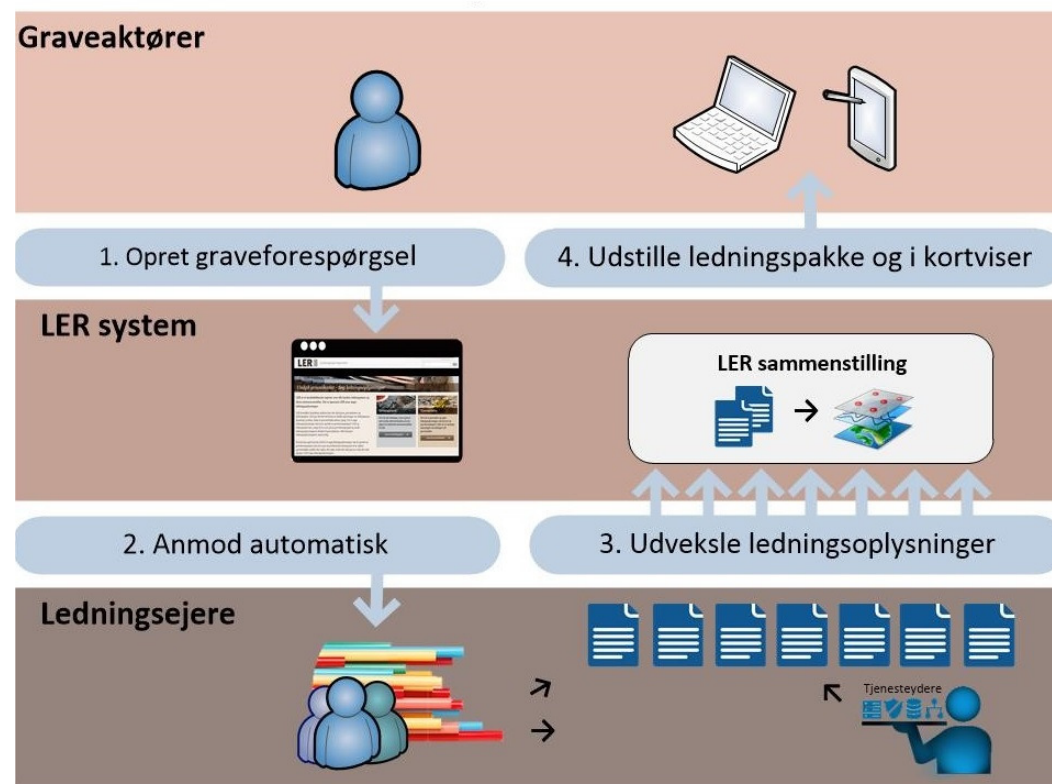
Graveaktører

1. Opret graveforespørgsel

4. Udstille ledningspakke og i kortviser

LER system

LER

LER sammenstilling

2. Anmod automatisk

3. Udveksle ledningsoplysninger

Ledningsejere

Tjenesteydere